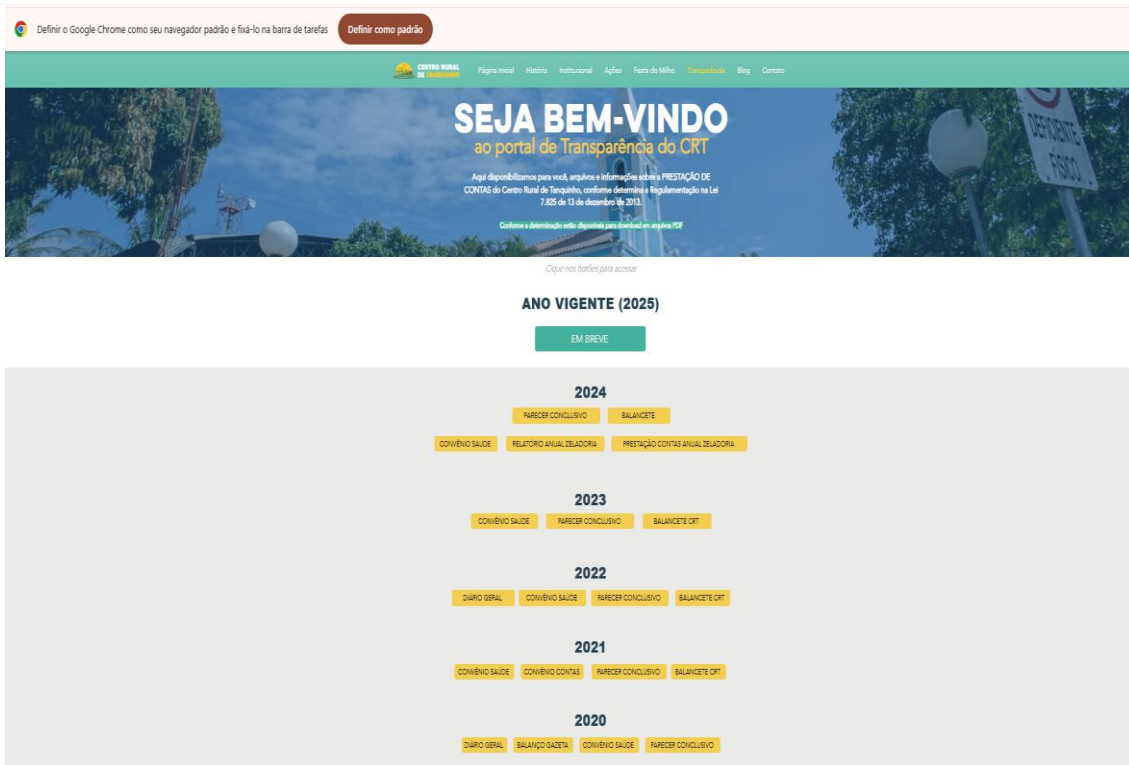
Definir o Google Chrome como seu navegador padrão e fixá-lo na barra de tarefas
Definir como padrão

CENTRO RURAL DE TANQUINHO
Página Inicial História Institucional Ações Festa do Milho Transparência Blog Contato

SEJA BEM-VINDO
ao portal de Transparência do CRT

Aqui disponibilizamos para você, arquivos e informações sobre a PRESTAÇÃO DE CONTAS do Centro Rural de Tanquinho, conforme determina a Regulamentação na Lei 7.825 de 13 de dezembro de 2013.

Conforme a determinação estão disponíveis para download em arquivos PDF

DEFICIENTE FÍSICO

Clique nos botões para acessar

ANO VIGENTE (2025)

EM BREVE

2024

PARECER CONCLUSIVO BALANCETE

CONVÊNIO SAÚDE RELATORIO ANUAL ZELADORIA PRESTAÇÃO CONTAS ANUAL ZELADORIA

2023

CONVÊNIO SAÚDE PARECER CONCLUSIVO BALANCETE CRT

2022

DIÁRIO GERAL CONVÊNIO SAÚDE PARECER CONCLUSIVO BALANCETE CRT

2021

CONVÊNIO SAÚDE CONVÊNIO CONTAS PARECER CONCLUSIVO BALANCETE CRT

2020

DIÁRIO GERAL BALANÇO GAZETA CONVÊNIO SAÚDE PARECER CONCLUSIVO